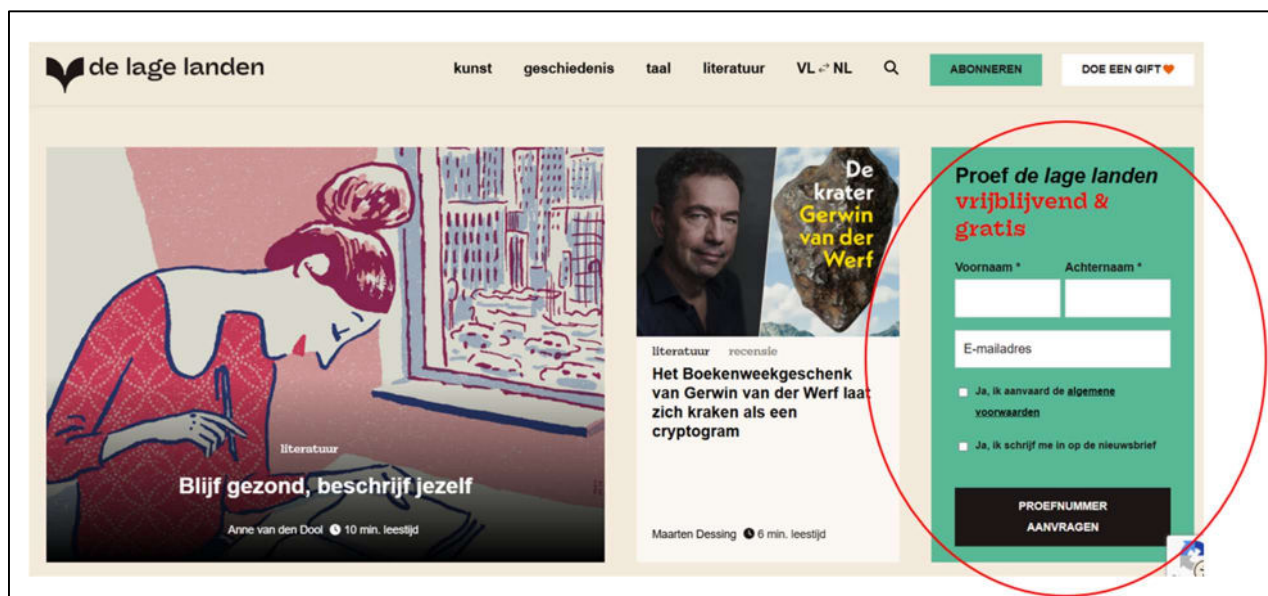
de lage landen

kunst geschiedenis taal literatuur VL ⇄ NL

ABONNEREN

DOE EEN GIFT

literatuur

Blijf gezond, beschrijf jezelf

Anne van den Dool 10 min. leestijd

De krater Gerwin van der Werf

literatuur recensie

Het Boekenweekgeschenk van Gerwin van der Werf laat zich kraken als een cryptogram

Maarten Dessing 6 min. leestijd

Proef de lage landen vrijblijvend & gratis

Voornaam *

Achternaam *

E-mailadres

Ja, ik aanvaard de algemene voorwaarden

Ja, ik schrijf me in op de nieuwsbrief

PROEFNUMMER AANVRAGEN